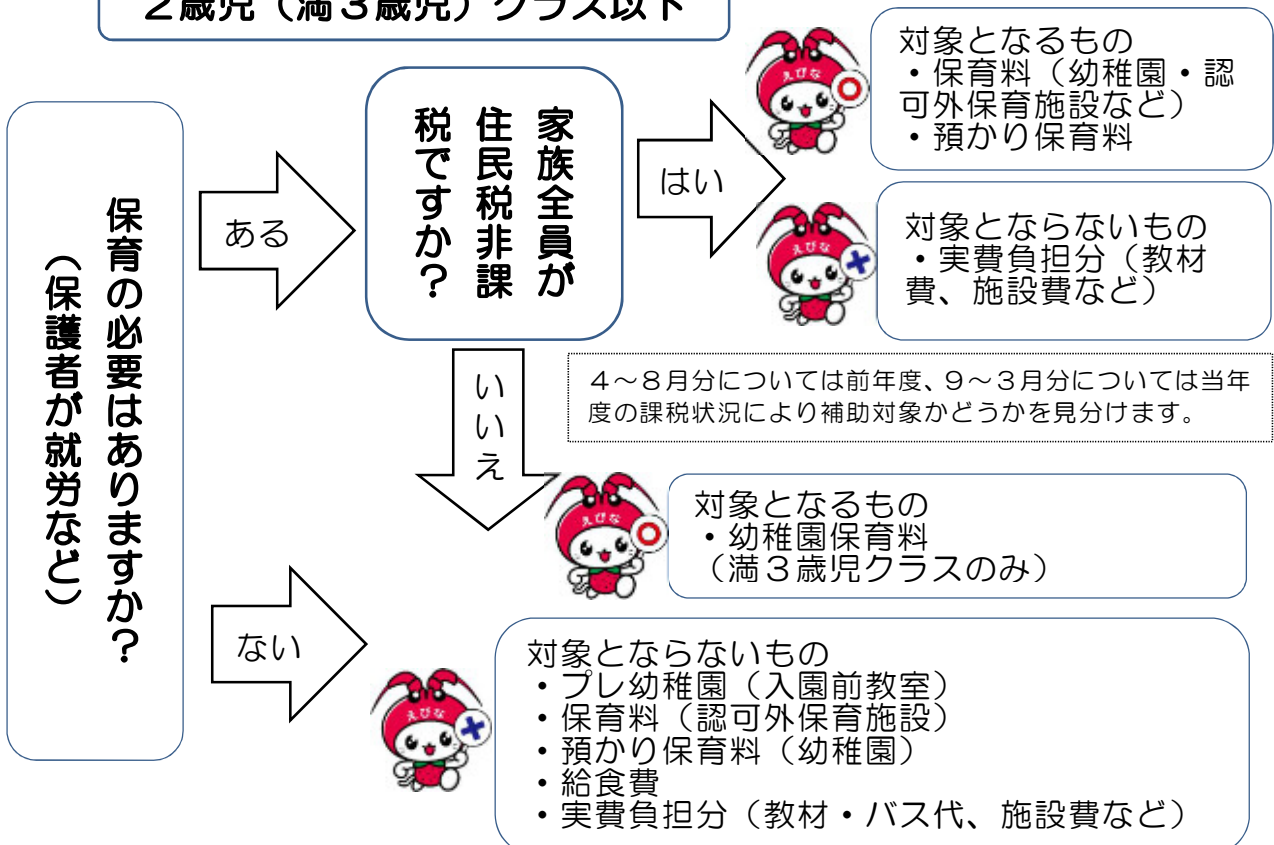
２歳児（満３歳児）クラス以下

保育の必要はありますか？
（保護者が就労など）

ある

家族全員が住民税非課税ですか？

はい

えびな

対象となるもの
・保育料（幼稚園・認可外保育施設など）
・預かり保育料

えびな

対象とならないもの
・実費負担分（教材費、施設費など）

いいえ

４～８月分については前年度、９～３月分については当年度の課税状況により補助対象かどうかを見分けます。

えびな

対象となるもの
・幼稚園保育料
（満３歳児クラスのみ）

ない

えびな

対象とならないもの
・プレ幼稚園（入園前教室）
・保育料（認可外保育施設）
・預かり保育料（幼稚園）
・給食費
・実費負担分（教材・バス代、施設費など）